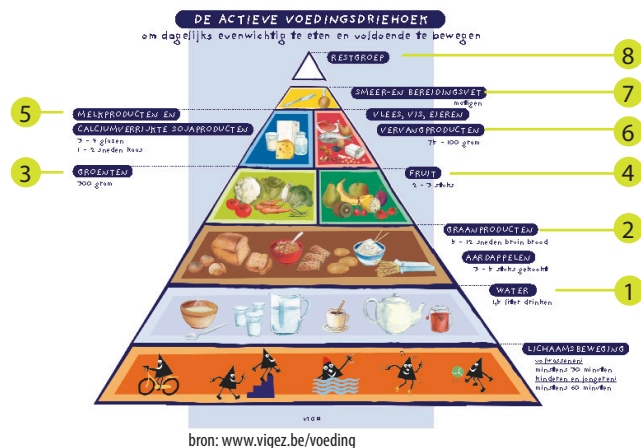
DE ACTIEVE VOEDINGSDRIEHOEK

om dagelijks evenwichtig te eten en voldoende te bewegen

RESTGROEP

8

SMEER- EN BEREIDINGSVET

matigen

7

5

MELKPRODUCTEN EN

CALCIUMVERRIJKTE SOJAPRODUCTEN

3 - 4 glazen
1 - 2 sneden kaas

VLEES, VIS, EIEREN

VERVANGPRODUCTEN

75 - 100 gram

6

3

GROENTEN

300 gram

FRUIT

2 - 3 stuks

4

GRAANPRODUCTEN

5 - 12 sneden bruin brood

AARDAPPELEN

3 - 5 stuks gekookt

2

WATER

1,5 liter drinken

1

LICHAAMSBEWEGING

volwassenen:
minstens 30 minuten
kinderen en jongeren:
minstens 60 minuten

VIGeZ

bron: www.vigez.be/voeding